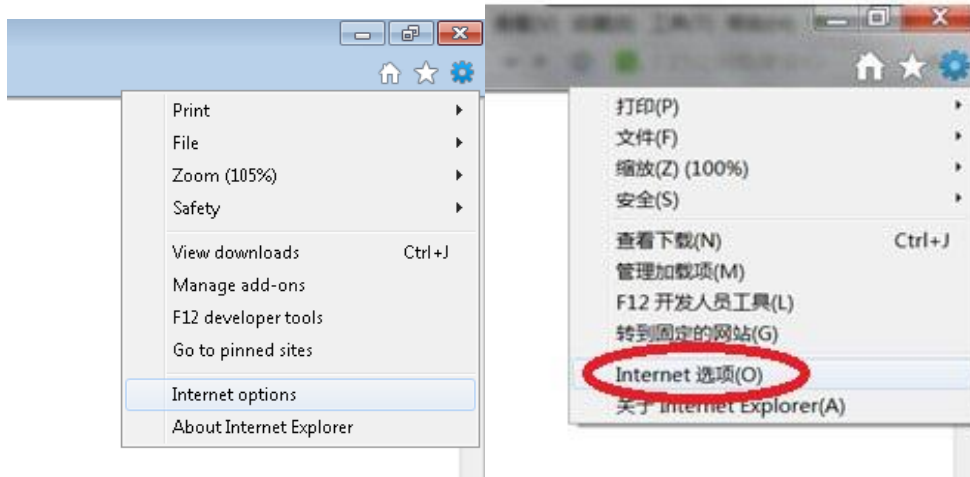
Print
File
Zoom (105%)
Safety
View downloads Ctrl+J
Manage add-ons
F12 developer tools
Go to pinned sites
Internet options
About Internet Explorer

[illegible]

打印(P)
文件(F)
缩放(Z) (100%)
安全(S)
查看下载(N) Ctrl+J
管理加载项(M)
F12 开发人员工具(L)
转到固定的网站(G)
Internet 选项(O)
关于 Internet Explorer(A)